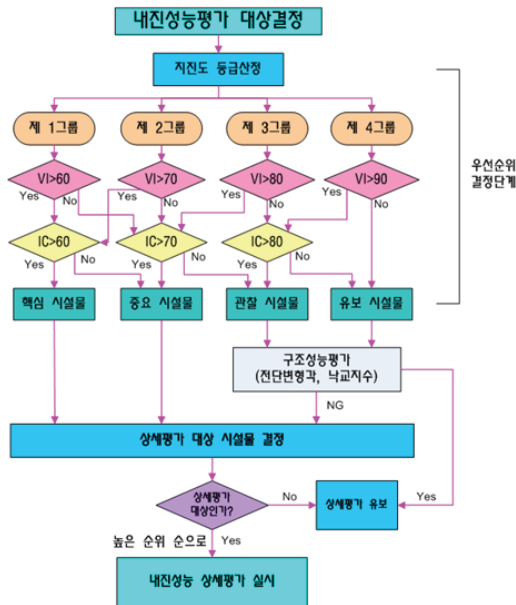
내진성능평가 대상결정

지진도 등급산정

우선순위 결정단계

제 1그룹

제 2그룹

제 3그룹

제 4그룹

VI>60

VI>70

VI>80

VI>90

Yes

No

Yes

No

Yes

No

Yes

No

IC>60

IC>70

IC>80

Yes

No

Yes

No

Yes

No

핵심 시설물

중요 시설물

관찰 시설물

유보 시설물

구조성능평가 (전단변형각, 낙교지수)

NG

상세평가 대상 시설물 결정

상세평가 대상인가?

No

상세평가 유보

Yes

높은 순위 순으로

Yes

내진성능 상세평가 실시